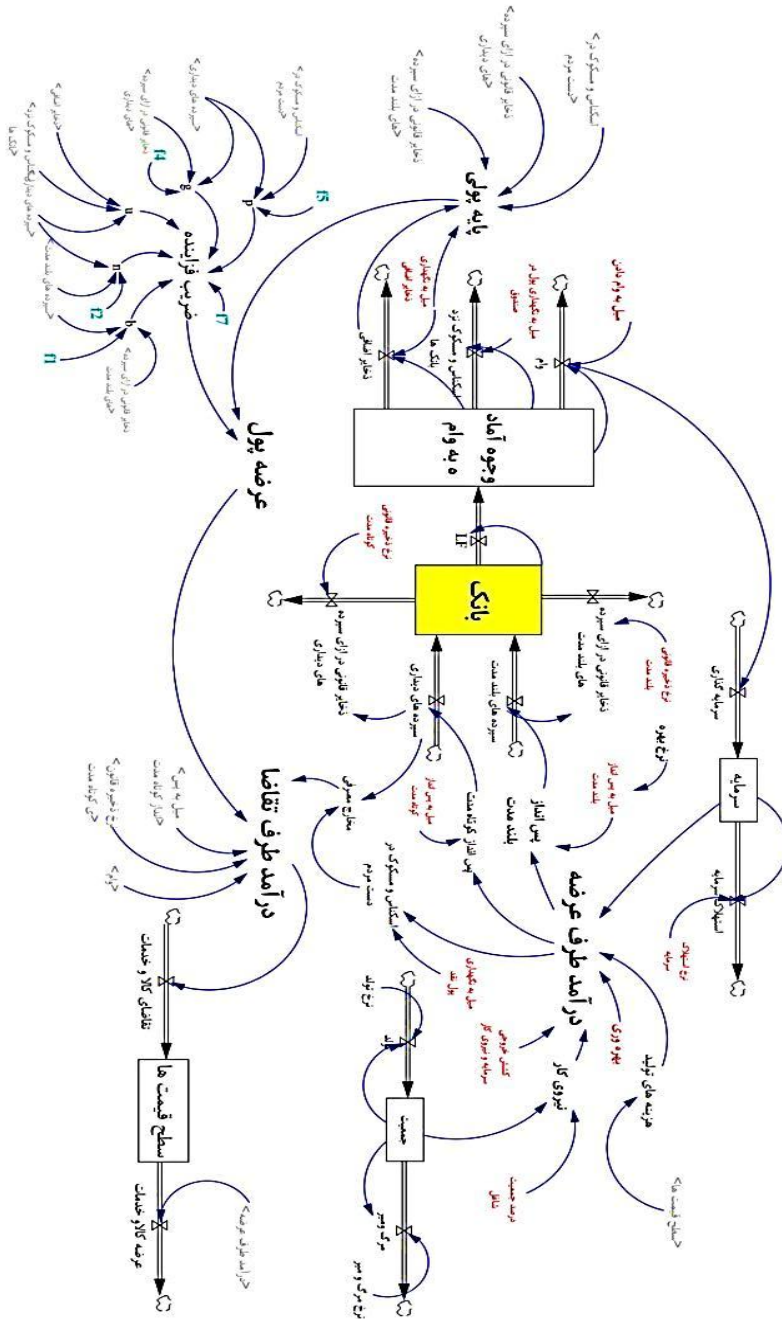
پایه پولی

ضریب فزاینده

عرضه پول

وجوه آماده به وام

بانک

درآمد طرف تقاضا

درآمد طرف عرضه

سطح قیمت ها

سرمایه

جمعیت

تقاضای کالا و خدمات

عرضه کالا و خدمات

نیروی کار

هزینه های تولید

سرمایه گذاری

استهلاک سرمایه

نرخ استهلاک سرمایه

نرخ بهره

پس انداز بلند مدت

پس انداز کوتاه مدت

سپرده های دیداری

سپرده های بلند مدت

ذخایر قانونی در ازای سپرده های دیداری

ذخایر قانونی در ازای سپرده های بلند مدت

مخارج مصرفی

دستمزد مردم

اسکناس و مسکوک در

ذخایر اضافی

وام

f1

f2

f3

f4

f5

b

m

n

p

g

LF

نرخ تولد

مرگ و میر

نرخ مرگ و میر

بهره وری

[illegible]